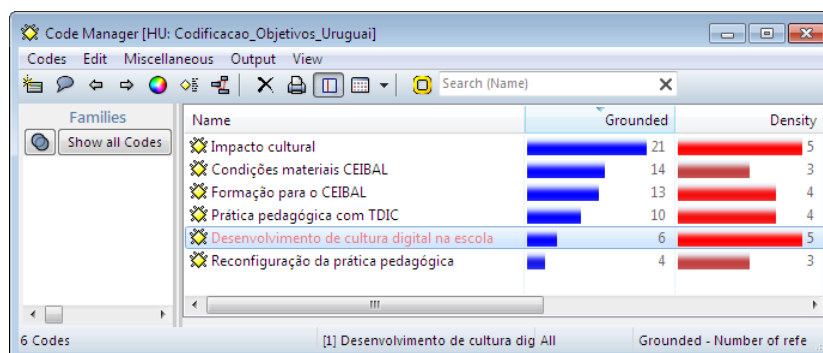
Code Manager [HU: Codificacao_Objetivos_Uruguai]

Codes Edit Miscellaneous Output View

Search (Name)

Families

Show all Codes

| Name | Grounded | Density |
|---|---|---|
| Impacto cultural | 21 | 5 |
| Condições materiais CEIBAL | 14 | 3 |
| Formação para o CEIBAL | 13 | 4 |
| Prática pedagógica com TDIC | 10 | 4 |
| Desenvolvimento de cultura digital na escola | 6 | 5 |
| Reconfiguração da prática pedagógica | 4 | 3 |

6 Codes [1] Desenvolvimento de cultura dig All Grounded - Number of refe